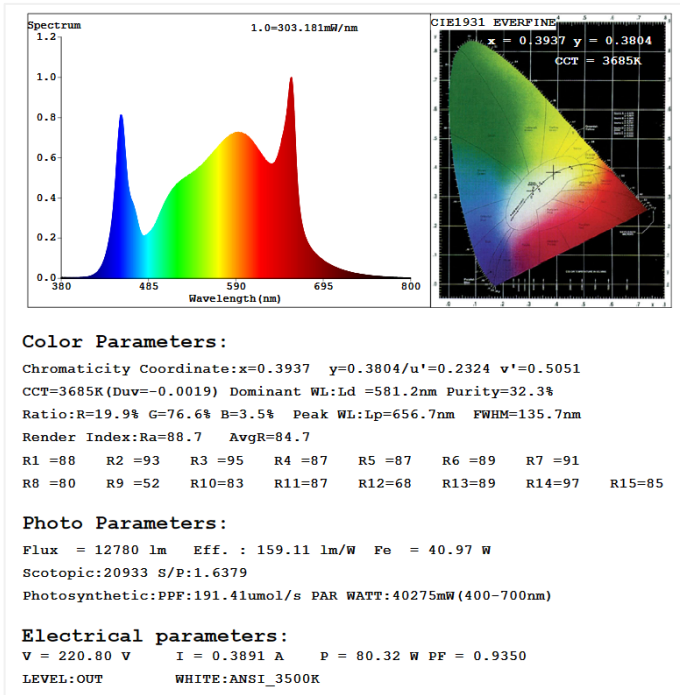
Spectrum
1.0=303.181mW/nm
1.2
1.0
0.8
0.6
0.4
0.2
0.0
380
485
590
695
800
Wavelength(nm)

CIE1931 EVERFINE
x = 0.3937 y = 0.3804
CCT = 3685K

Color Parameters:
Chromaticity Coordinate:x=0.3937 y=0.3804/u'=0.2324 v'=0.5051
CCT=3685K(Duv=-0.0019) Dominant WL:Ld =581.2nm Purity=32.3%
Ratio:R=19.9% G=76.6% B=3.5% Peak WL:Lp=656.7nm FWHM=135.7nm
Render Index:Ra=88.7 AvgR=84.7
R1 =88 R2 =93 R3 =95 R4 =87 R5 =87 R6 =89 R7 =91
R8 =80 R9 =52 R10=83 R11=87 R12=68 R13=89 R14=97 R15=85

Photo Parameters:
Flux = 12780 lm Eff. : 159.11 lm/W Fe = 40.97 W
Scotopic:20933 S/P:1.6379
Photosynthetic:PPF:191.41umol/s PAR WATT:40275mW(400-700nm)

Electrical parameters:
V = 220.80 V I = 0.3891 A P = 80.32 W PF = 0.9350
LEVEL:OUT WHITE:ANSI_3500K